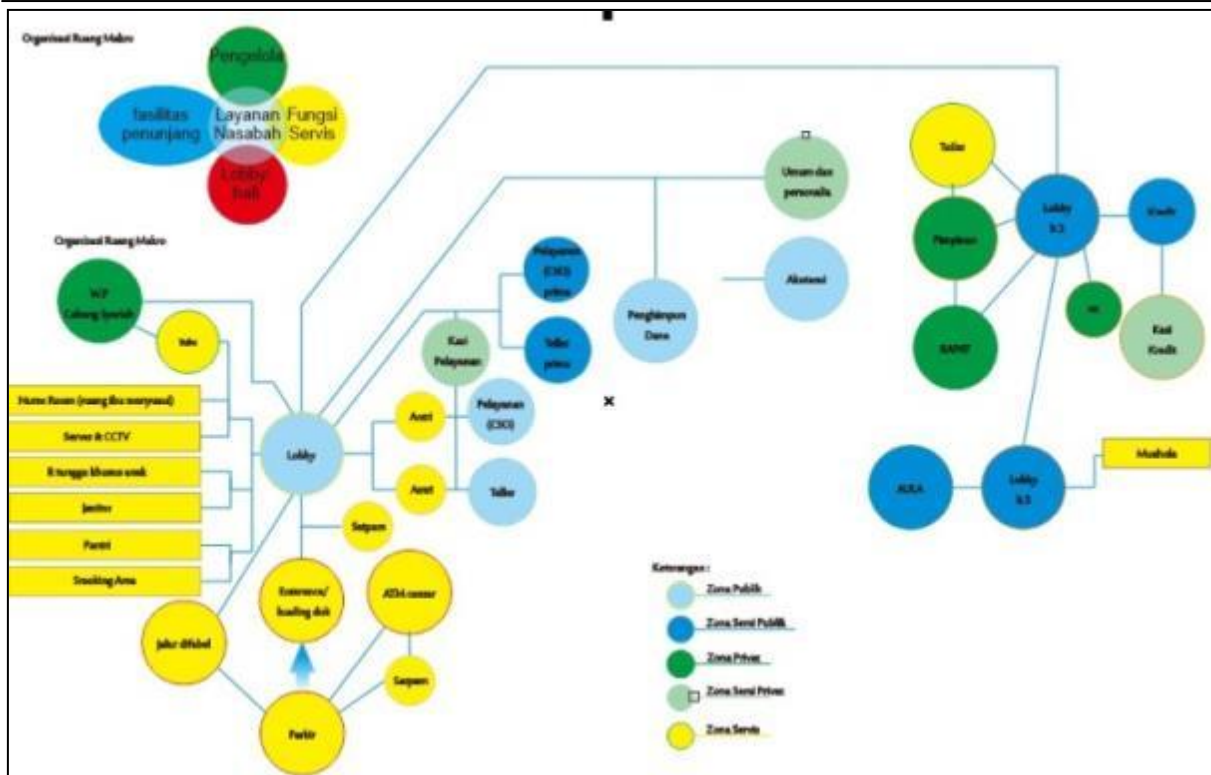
Organisasi Ruang Makro

Pengelola

fasilitas penunjang

Layanan Nasabah

Fungsi Servis

Lobby Hall

Organisasi Ruang Makro

W.P Cabang Syariah

Toilet

Nurse Room (ruang ibu menyusui)

Server & CCTV

R tunggu khusus anak

Janitor

Pantri

Smoking Area

Lobby

Asset

Asset

Kasi Pelayanan

Pelayanan (CSO) prima

Teller prima

Pelayanan (CSO)

Teller

Penghimpun Dana

Umum dan personalia

Akuntansi

Satpam

Entrance/ loading dock

ATM center

Jalur difabel

Satpam

Parkir

Teller

Lobby lt.2

Penyimpan

Kredit

BAPST

Kasi Kredit

AULA

Lobby lt.3

Mushola

Keterangan :

Zona Publik

Zona Semi Publik

Zona Privat

Zona Semi Privat

Zona Servis